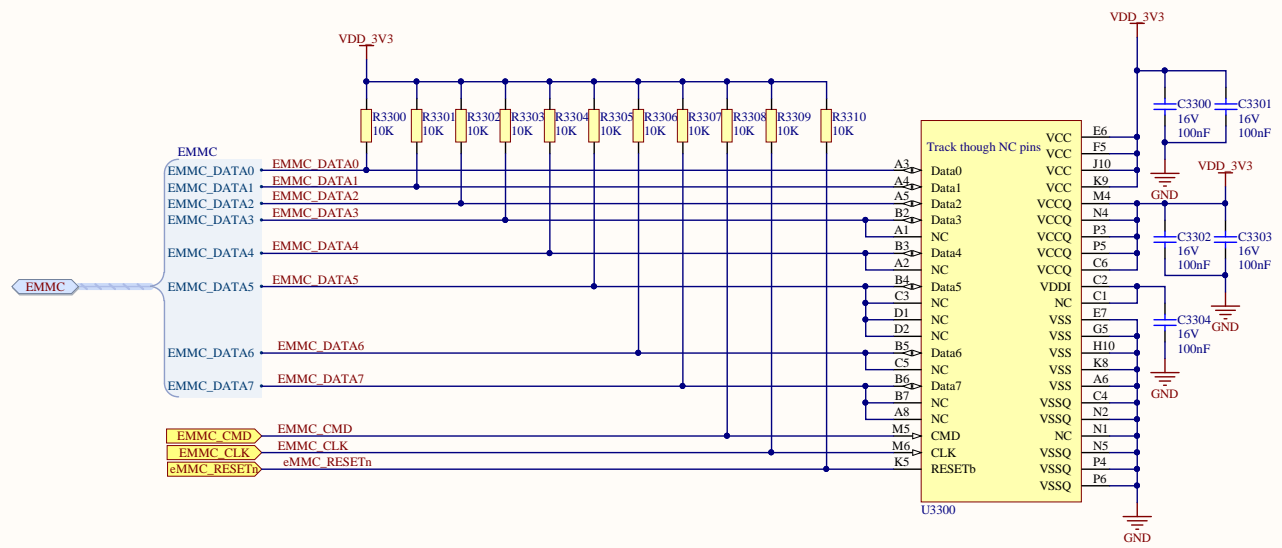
VDD_3V3

R3300 10K R3301 10K R3302 10K R3303 10K R3304 10K R3305 10K R3306 10K R3307 10K R3308 10K R3309 10K R3310 10K

EMMC
EMMC_DATA0
EMMC_DATA1
EMMC_DATA2
EMMC_DATA3
EMMC_DATA4
EMMC_DATA5
EMMC_DATA6
EMMC_DATA7

EMMC

EMMC_DATA0
EMMC_DATA1
EMMC_DATA2
EMMC_DATA3
EMMC_DATA4
EMMC_DATA5
EMMC_DATA6
EMMC_DATA7
EMMC_CMD
EMMC_CLK
eMMC_RESETn

EMMC_CMD
EMMC_CLK
eMMC_RESETn

Track though NC pins

A3 Data0
A4 Data1
A5 Data2
B2 Data3
A1 NC
B3 Data4
A2 NC
B4 Data5
C3 NC
D1 NC
D2 NC
B5 Data6
C5 NC
B6 Data7
B7 NC
A8 NC
M5 CMD
M6 CLK
K5 RESETb

VCC E6
VCC F5
VCC J10
VCC K9
VCCQ M4
VCCQ N4
VCCQ P3
VCCQ P5
VCCQ C6
VDDI C2
NC C1
VSS E7
VSS G5
VSS H10
VSS K8
VSS A6
VSSQ C4
VSSQ N2
NC N1
VSSQ N5
VSSQ P4
VSSQ P6

U3300

VDD_3V3
C3300 16V 100nF
C3301 16V 100nF
GND
VDD_3V3
C3302 16V 100nF
C3303 16V 100nF
GND
C3304 16V 100nF
GND
GND